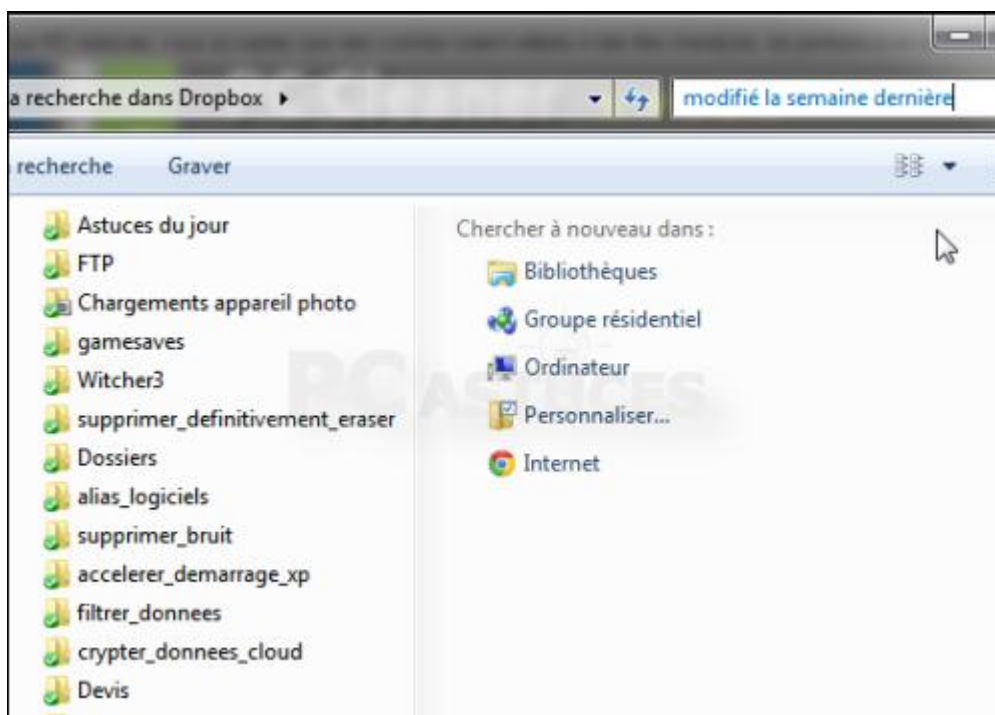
a recherche dans Dropbox ▸

modifié la semaine dernière

recherche Graver

Astuces du jour
FTP
Chargements appareil photo
gamesaves
Witcher3
supprimer_definitivement_eraser
Dossiers
alias_logiciels
supprimer_bruit
accelerer_demarrage_xp
filtrer_donnees
crypter_donnees_cloud
Devis

Chercher à nouveau dans :
Bibliothèques
Groupe résidentiel
Ordinateur
Personnaliser...
Internet

PC ASTUCES